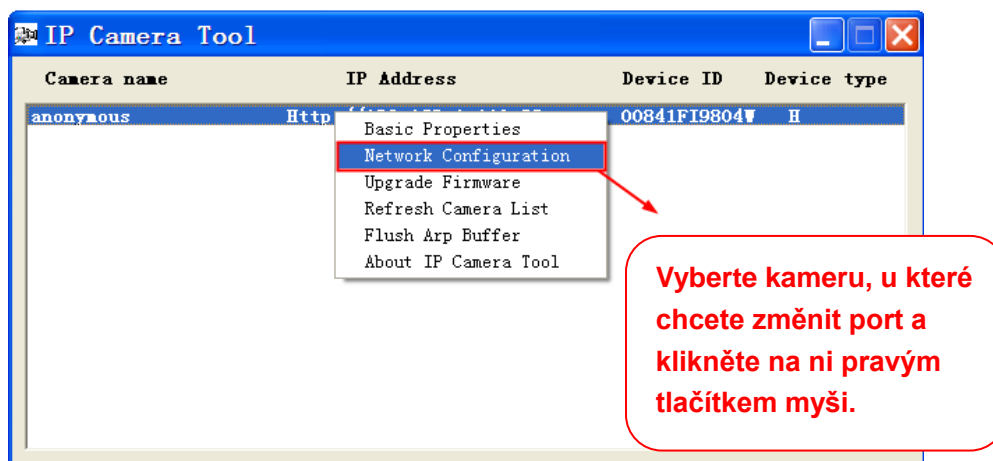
IP Camera Tool

| Camera name | IP Address | Device ID | Device type |
|---|---|---|---|
| anonymous | Http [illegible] | 00841FI9804W | H |

Basic Properties
Network Configuration
Upgrade Firmware
Refresh Camera List
Flush Arp Buffer
About IP Camera Tool

Vyberte kameru, u které chcete změnit port a klikněte na ni pravým tlačítkem myši.